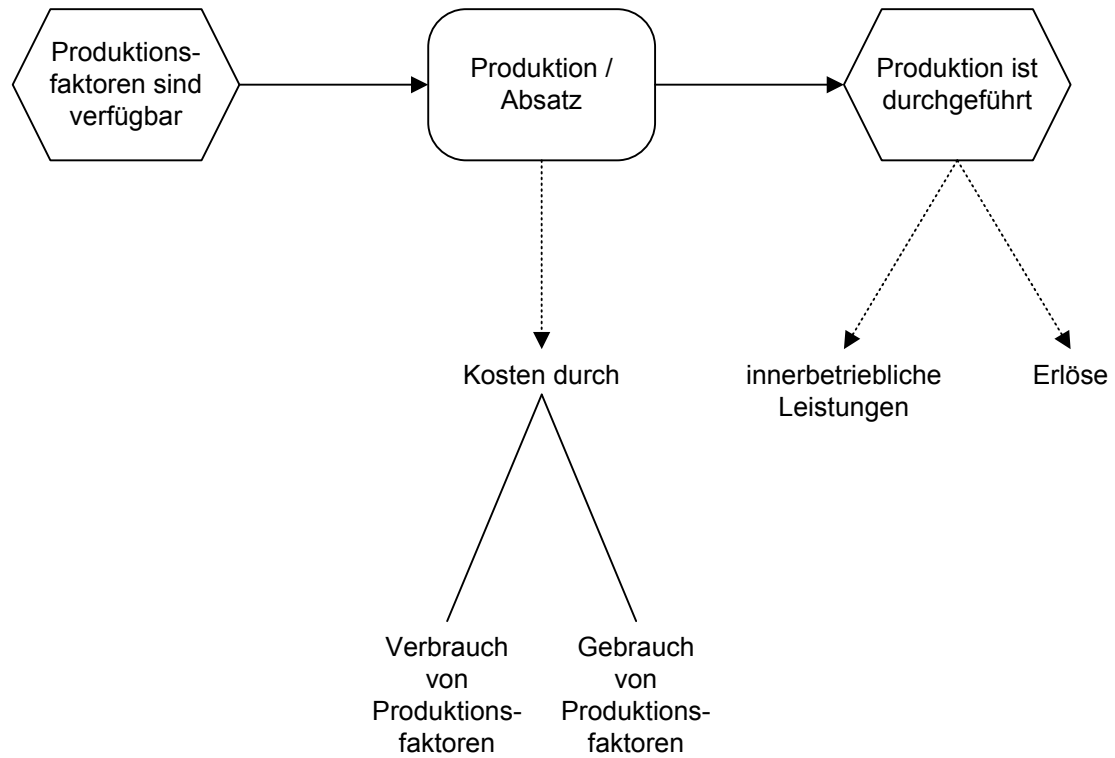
Produktionsfaktoren sind verfügbar

Produktion / Absatz

Produktion ist durchgeführt

Kosten durch

innerbetriebliche Leistungen

Erlöse

Verbrauch von Produktionsfaktoren

Gebrauch von Produktionsfaktoren